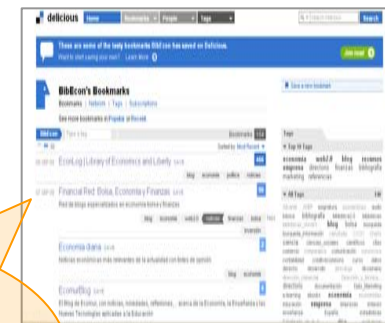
delicious Home Bookmarks People Tags

These are some of the tasty bookmarks BiblEcon has saved on Delicious.
Want to start saving your own? Learn More

Join now!

BiblEcon's Bookmarks
Bookmarks | Network | Tags | Subscriptions

See more bookmarks in Popular or Recent

Save a new bookmark

EconLog Library of Economics and Liberty

Financial Red: Bolsa, Economía y Finanzas

blog economia web2.0 finanzas bolsa

Economía diaria

blog economía

EconoBlog

El Blog de Econsa, con noticias, novedades, reflexiones... acerca de la Economía, la Enseñanza y las Nuevas Tecnologías aplicadas a la Educación

Tags

Top 10 Tags
economía web2.0 blog recursos empresa directorio finanzas bibliografía marketing referencias

All Tags

blog economía empresa